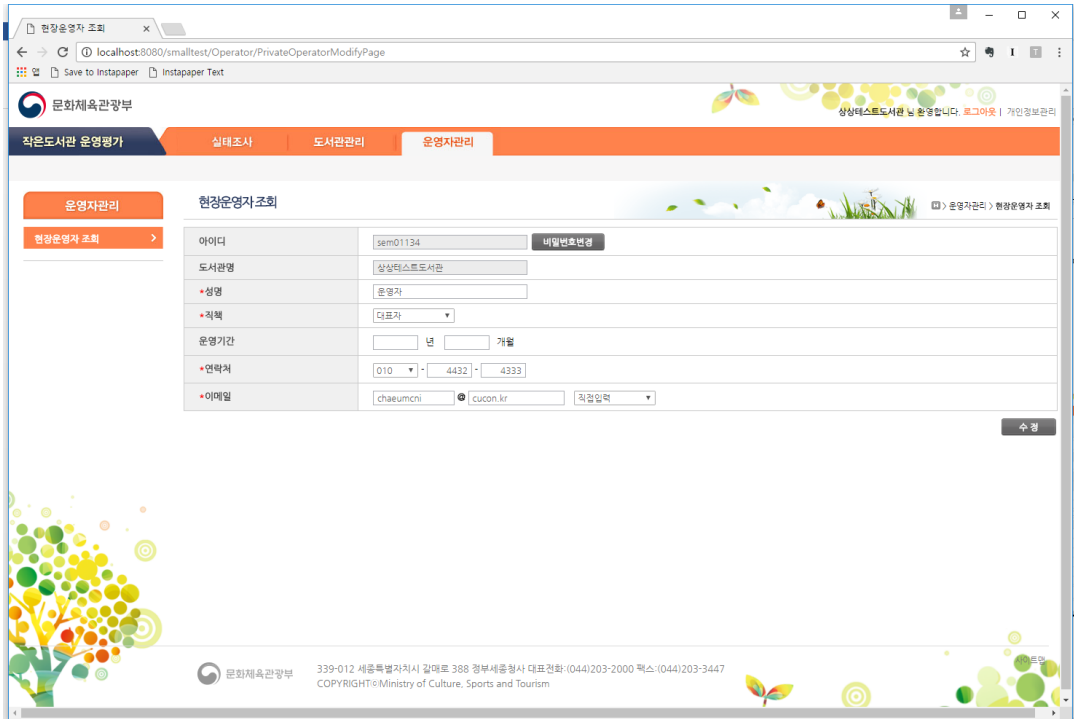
현장운영자 조회 ×

localhost:8080/smalltest/Operator/PrivateOperatorModifyPage

앱 Save to Instapaper Instapaper Text

문화체육관광부

상상테스트도서관 님 환영합니다. 로그아웃 | 개인정보관리

작은도서관 운영평가 실태조사 도서관관리 운영자관리

운영자관리

현장운영자 조회 >

현장운영자 조회

> 운영자관리 > 현장운영자 조회

| 아이디 | sem01134 비밀번호변경 |
|---|---|
| 도서관명 | 상상테스트도서관 |
| *성명 | 운영자 |
| *직책 | 대표자 |
| 운영기간 | 년 개월 |
| *연락처 | 010 - 4432 - 4333 |
| *이메일 | chaeumcni @ cucon.kr 직접입력 |

수 정

문화체육관광부

339-012 세종특별자치시 갈매로 388 정부세종청사 대표전화:(044)203-2000 팩스:(044)203-3447
COPYRIGHT©Ministry of Culture, Sports and Tourism

사이트맵